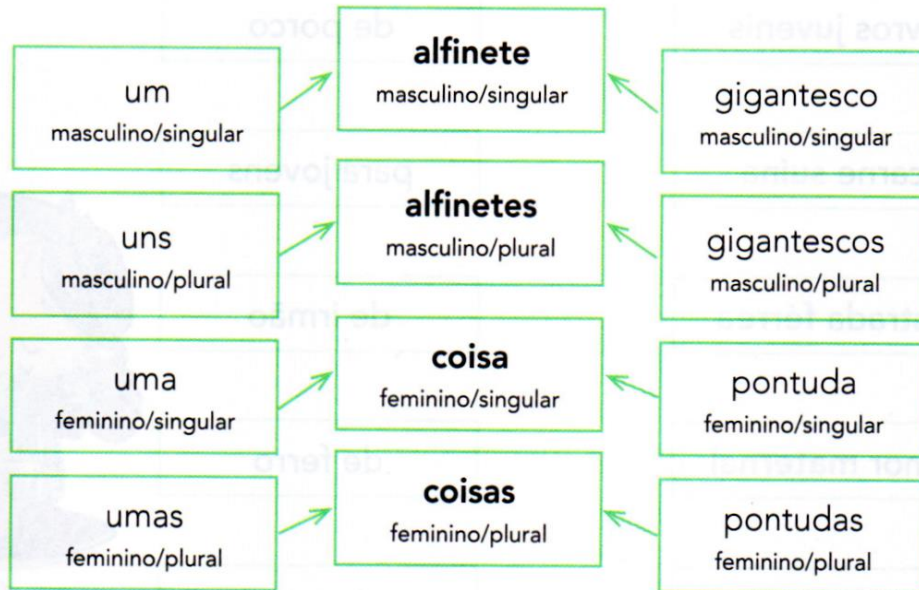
um
masculino/singular

alfinete
masculino/singular

gigantesco
masculino/singular

uns
masculino/plural

alfinetes
masculino/plural

gigantescos
masculino/plural

uma
feminino/singular

coisa
feminino/singular

pontuda
feminino/singular

umas
feminino/plural

coisas
feminino/plural

pontudas
feminino/plural